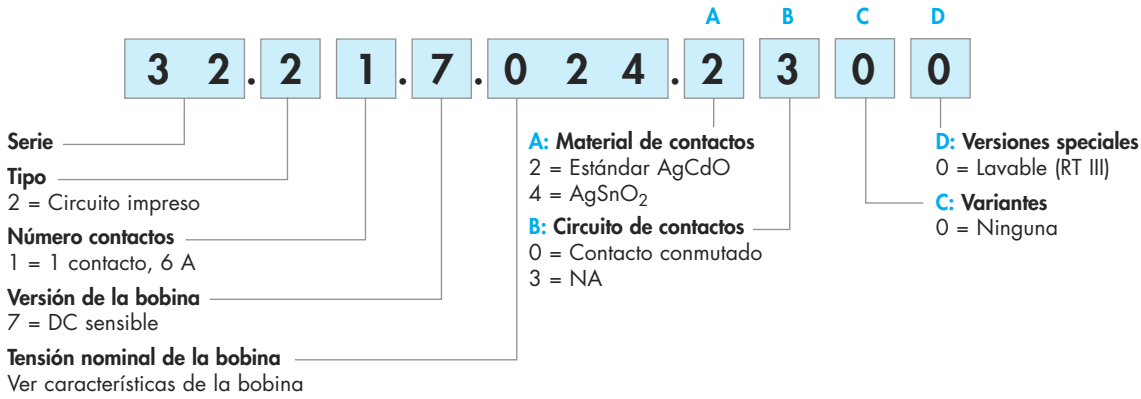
A B C D

3 2 . 2 1 . 7 . 0 2 4 . 2 3 0 0

Serie

Tipo
2 = Circuito impreso

Número contactos
1 = 1 contacto, 6 A

Versión de la bobina
7 = DC sensible

Tensión nominal de la bobina
Ver características de la bobina

A: Material de contactos
2 = Estándar AgCdO
4 = $AgSnO_2$

B: Circuito de contactos
0 = Contacto conmutado
3 = NA

D: Versiones especiales
0 = Lavable (RT III)

C: Variantes
0 = Ninguna